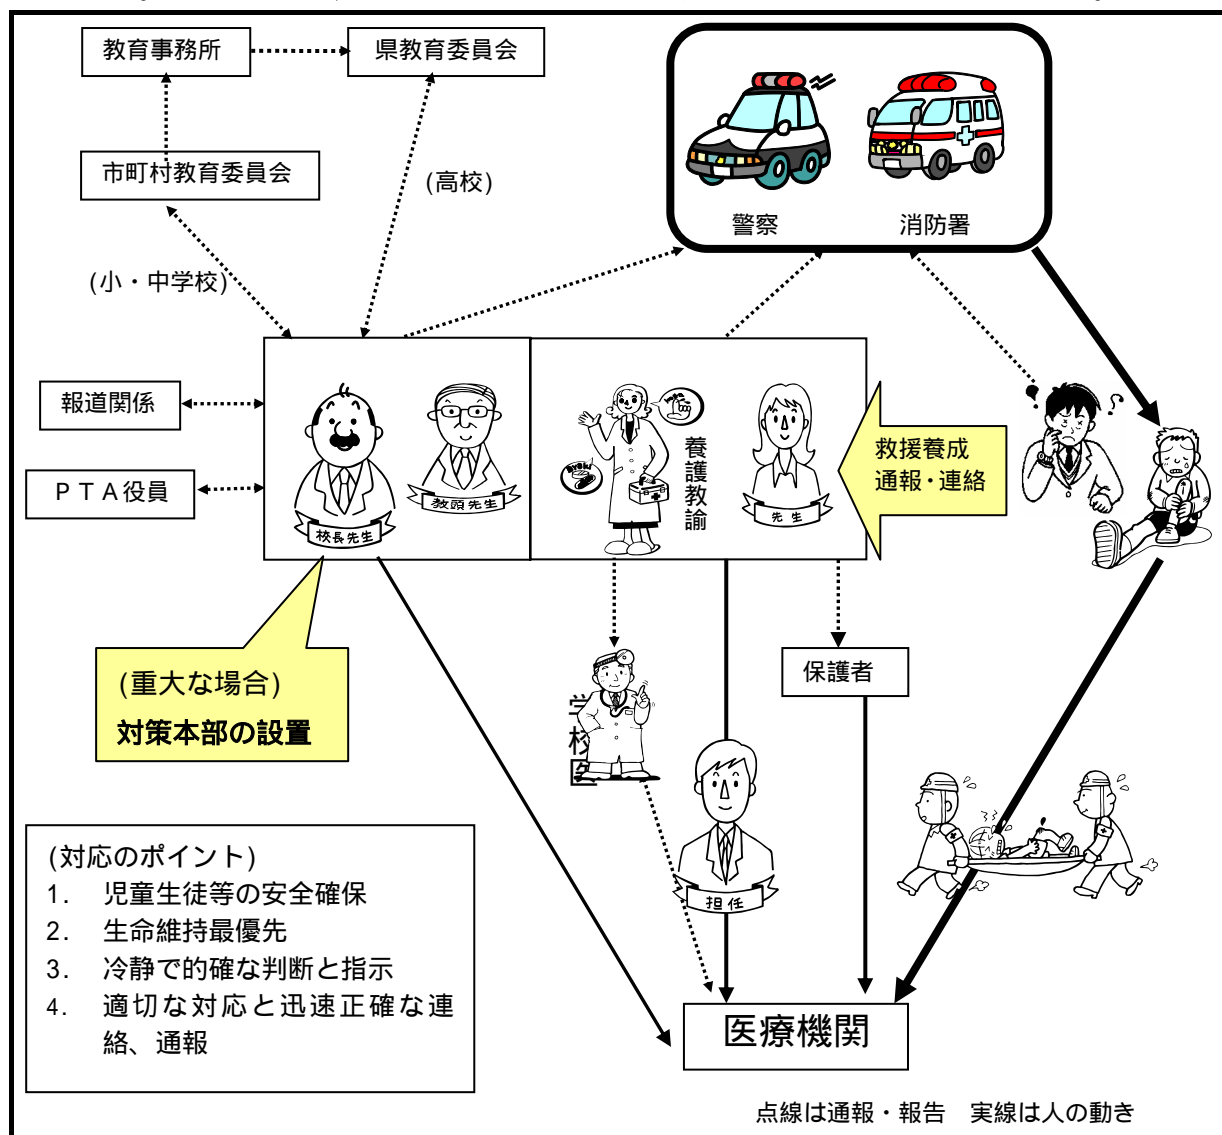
教育事務所

県教育委員会

市町村教育委員会

(高校)

警察

消防署

(小・中学校)

報道関係

ＰＴＡ役員

校長先生

教頭先生

養護教諭

先生

救援養成
通報・連絡

(重大な場合)
対策本部の設置

学校医

保護者

担任

(対応のポイント)
1. 児童生徒等の安全確保
2. 生命維持最優先
3. 冷静で的確な判断と指示
4. 適切な対応と迅速正確な連絡、通報

医療機関

点線は通報・報告　実線は人の動き